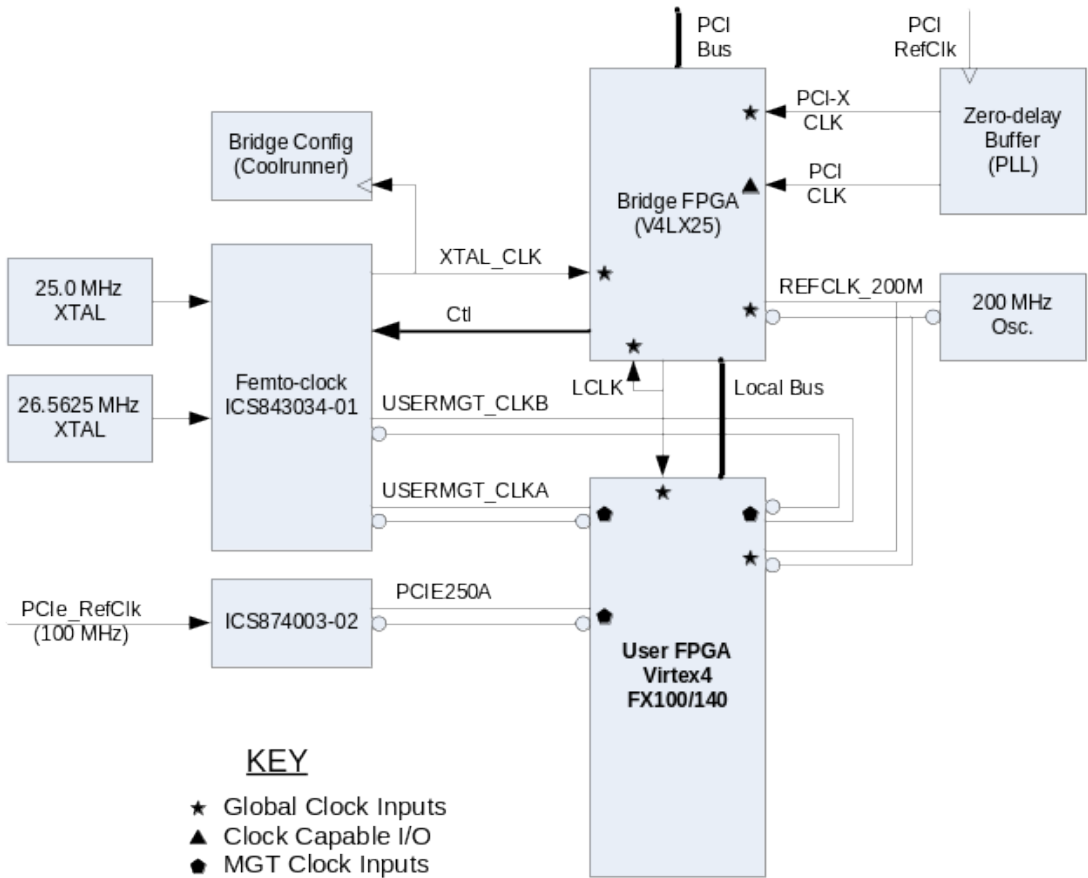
PCI Bus

PCI RefClk

Zero-delay Buffer (PLL)

PCI-X CLK

PCI CLK

Bridge Config (Coolrunner)

Bridge FPGA (V4LX25)

25.0 MHz XTAL

XTAL_CLK

Ctl

REFCLK_200M

200 MHz Osc.

Femto-clock ICS843034-01

LCLK

Local Bus

26.5625 MHz XTAL

USERMGT_CLKB

USERMGT_CLKA

PCIe_RefClk (100 MHz)

ICS874003-02

PCIE250A

User FPGA Virtex4 FX100/140

KEY

★ Global Clock Inputs
▲ Clock Capable I/O
⬟ MGT Clock Inputs